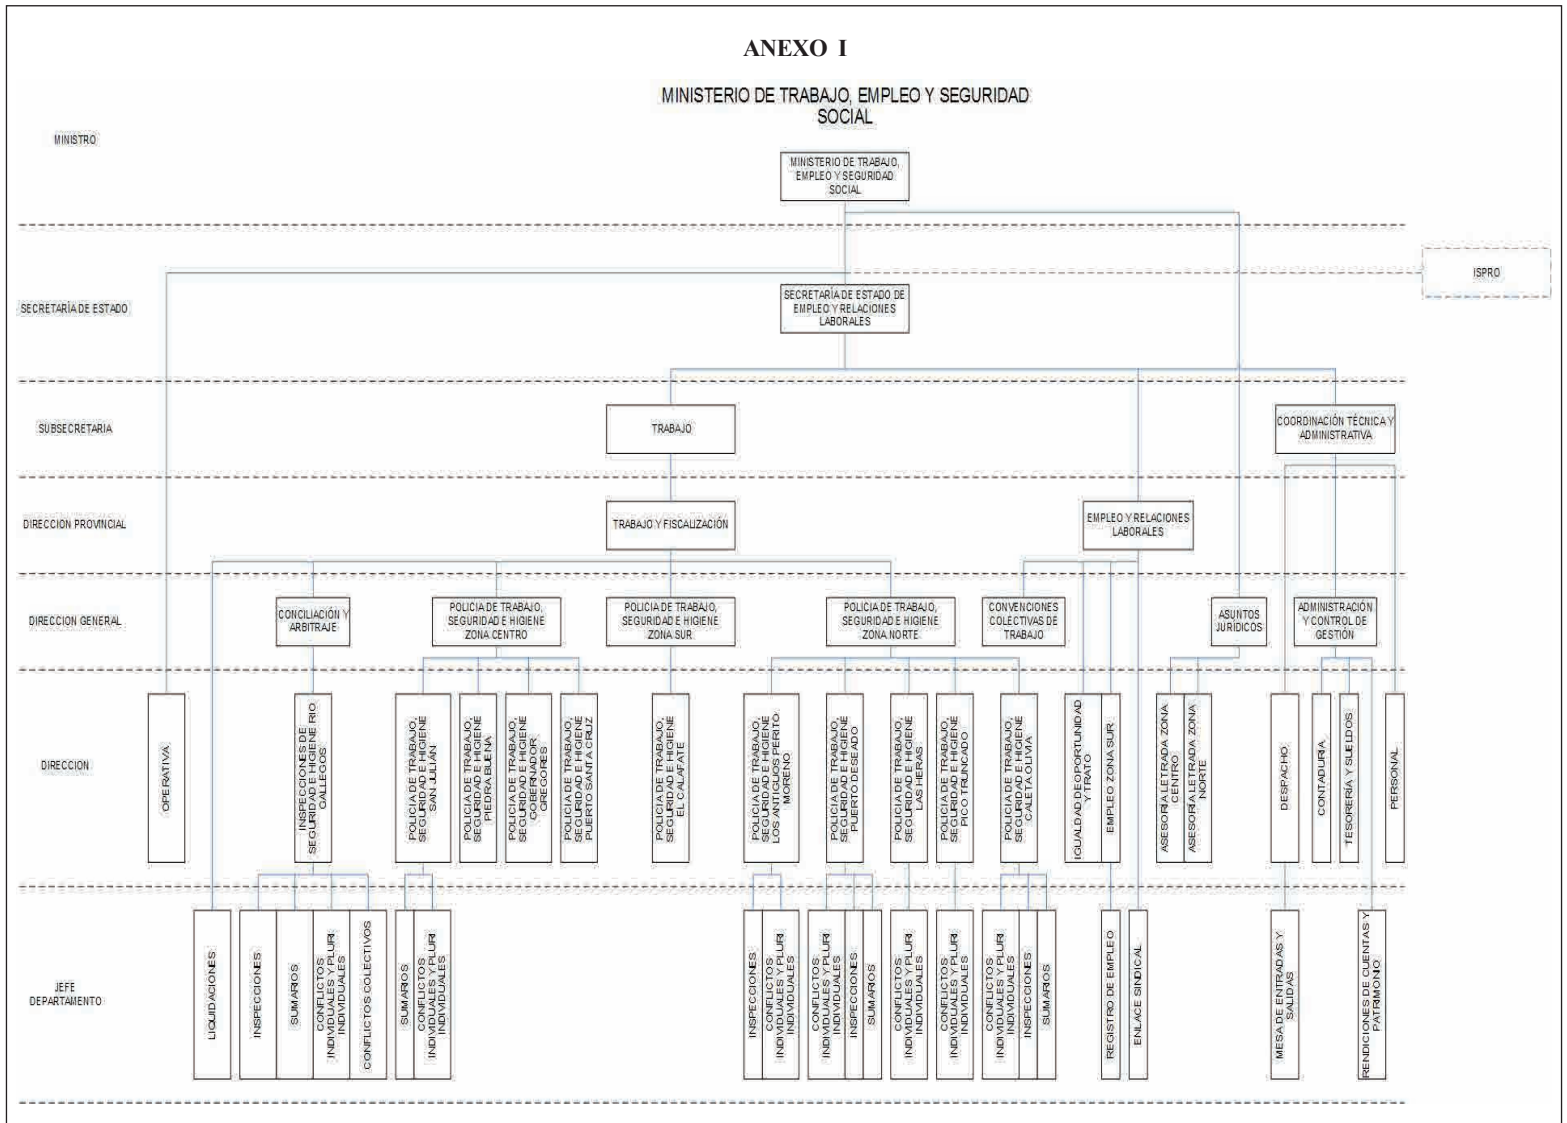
ANEXO I

MINISTERIO DE TRABAJO, EMPLEO Y SEGURIDAD SOCIAL

MINISTRO

MINISTERIO DE TRABAJO, EMPLEO Y SEGURIDAD SOCIAL

ISPRO

SECRETARÍA DE ESTADO

SECRETARÍA DE ESTADO DE EMPLEO Y RELACIONES LABORALES

SUBSECRETARIA

TRABAJO

COORDINACIÓN TÉCNICA Y ADMINISTRATIVA

DIRECCION PROVINCIAL

TRABAJO Y FISCALIZACIÓN

EMPLEO Y RELACIONES LABORALES

DIRECCION GENERAL

CONCILIACIÓN Y ARBITRAJE

POLICIA DE TRABAJO, SEGURIDAD E HIGIENE ZONA CENTRO

POLICIA DE TRABAJO, SEGURIDAD E HIGIENE ZONA SUR

POLICIA DE TRABAJO, SEGURIDAD E HIGIENE ZONA NORTE

CONVENCIONES COLECTIVAS DE TRABAJO

ASUNTOS JURIDICOS

ADMINISTRACIÓN Y CONTROL DE GESTIÓN

DIRECCION

OPERATIVA

INSPECCIONES DE SEGURIDAD E HIGIENE RIO GALLEGOS

POLICIA DE TRABAJO, SEGURIDAD E HIGIENE SAN JULIAN

POLICIA DE TRABAJO, SEGURIDAD E HIGIENE PIEDRA BUENA

POLICIA DE TRABAJO, SEGURIDAD E HIGIENE GOBERNADOR GREGORES

POLICIA DE TRABAJO, SEGURIDAD E HIGIENE PUERTO SANTA CRUZ

POLICIA DE TRABAJO, SEGURIDAD E HIGIENE EL CALAFATE

POLICIA DE TRABAJO, SEGURIDAD E HIGIENE LOS ANTIGUOS PERITO MORENO

POLICIA DE TRABAJO, SEGURIDAD E HIGIENE PUERTO DESEADO

POLICIA DE TRABAJO, SEGURIDAD E HIGIENE LAS HERAS

POLICIA DE TRABAJO, SEGURIDAD E HIGIENE PICO TRUNCADO

POLICIA DE TRABAJO, SEGURIDAD E HIGIENE CALETA OLIVIA

IGUALDAD DE OPORTUNIDAD Y TRATO

EMPLEO ZONA SUR

ASESORIA LETRADA ZONA CENTRO

ASESORIA LETRADA ZONA NORTE

DESPACHO

CONTADURIA

TESORERÍA Y SUELDOS

PERSONAL

JEFE DEPARTAMENTO

LIQUIDACIONES

INSPECCIONES

SUMARIOS

CONFLICTOS INDIVIDUALES Y PLURI INDIVIDUALES

CONFLICTOS COLECTIVOS

SUMARIOS

CONFLICTOS INDIVIDUALES Y PLURI INDIVIDUALES

INSPECCIONES

CONFLICTOS INDIVIDUALES Y PLURI INDIVIDUALES

CONFLICTOS INDIVIDUALES Y PLURI INDIVIDUALES

INSPECCIONES

SUMARIOS

CONFLICTOS INDIVIDUALES Y PLURI INDIVIDUALES

CONFLICTOS INDIVIDUALES Y PLURI INDIVIDUALES

CONFLICTOS INDIVIDUALES Y PLURI INDIVIDUALES

INSPECCIONES

SUMARIOS

REGISTRO DE EMPLEO

ENLACE SINDICAL

MESA DE ENTRADAS Y SALIDAS

RENDICIONES DE CUENTAS Y PATRIMONIO